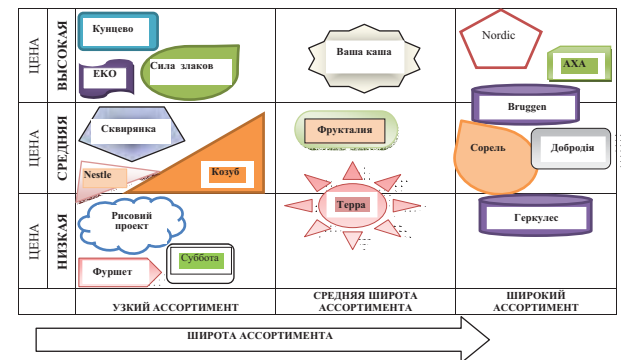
| ЦЕНА ВЫСОКАЯ | Кунцево, ЕКО, Сила злаков | Ваша каша | Nordic, АХА |
|---|---|---|---|
| ЦЕНА СРЕДНЯЯ | Сквирянка, Nestle, Козуб | Фрукталия | Bruggen, Сорель, Добродія |
| ЦЕНА НИЗКАЯ | Рисовий проект, Суббота, Фуршет | Терра | Геркулес |
| | УЗКИЙ АССОРТИМЕНТ | СРЕДНЯЯ ШИРОТА АССОРТИМЕНТА | ШИРОКИЙ АССОРТИМЕНТ |

ШИРОТА АССОРТИМЕНТА